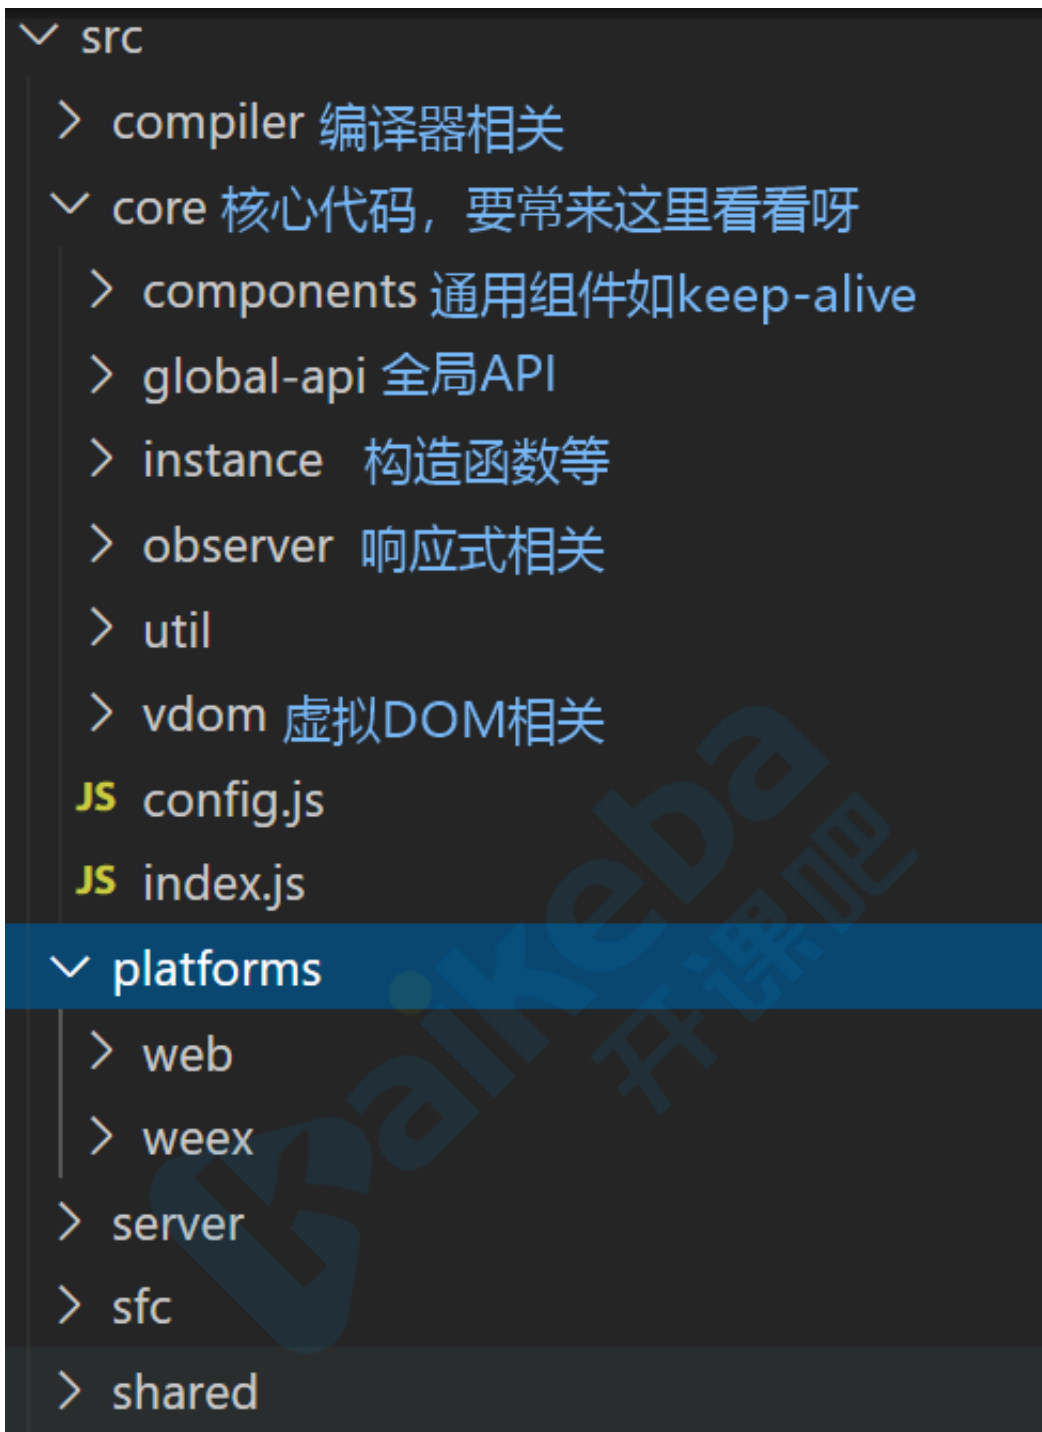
src
compiler 编译器相关
core 核心代码，要常来这里看看呀
components 通用组件如keep-alive
global-api 全局API
instance 构造函数等
observer 响应式相关
util
vdom 虚拟DOM相关
JS config.js
JS index.js
platforms
web
weex
server
sfc
shared

kaikeba 开课吧